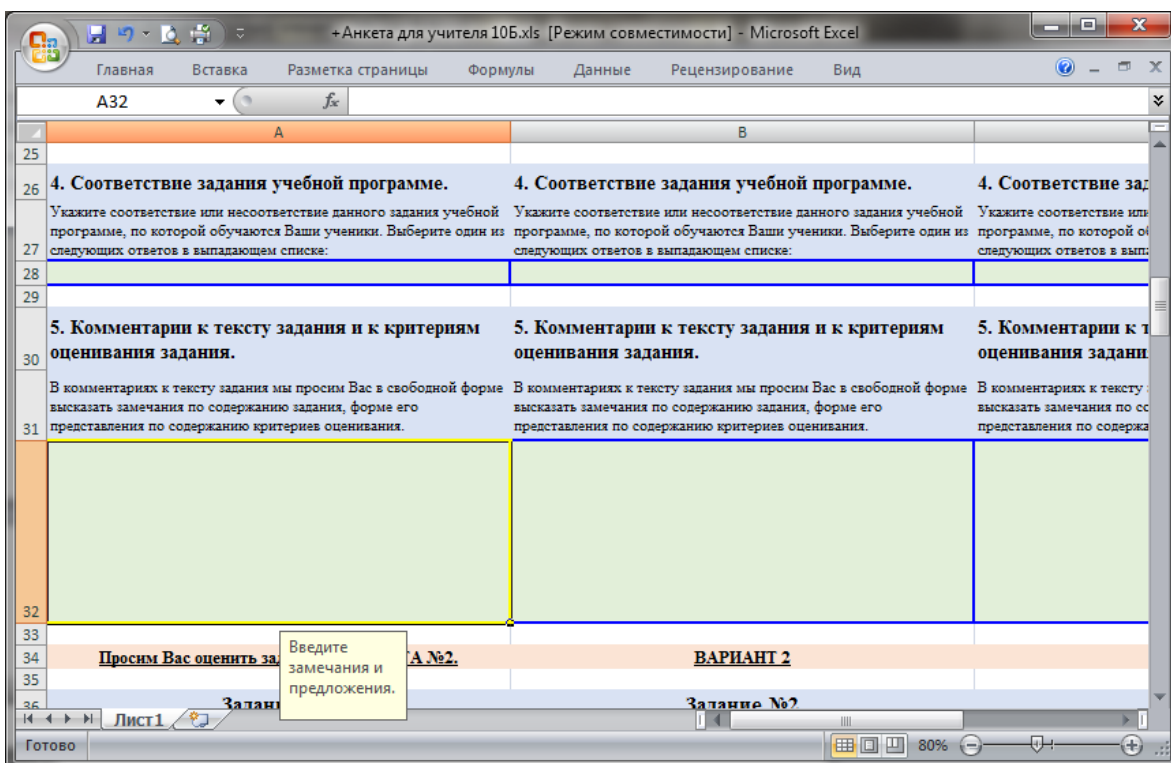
+Анкета для учителя 10Б.xls [Режим совместимости] - Microsoft Excel

Главная Вставка Разметка страницы Формулы Данные Рецензирование Вид

A32

$f_x$

A B

25

26 4. Соответствие задания учебной программе. | 4. Соответствие задания учебной программе. | 4. Соответствие за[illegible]

27 Укажите соответствие или несоответствие данного задания учебной программе, по которой обучаются Ваши ученики. Выберите один из следующих ответов в выпадающем списке: | Укажите соответствие или несоответствие данного задания учебной программе, по которой обучаются Ваши ученики. Выберите один из следующих ответов в выпадающем списке: | Укажите соответствие или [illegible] программе, по которой об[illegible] следующих ответов в выпа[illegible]

28

29

30 5. Комментарии к тексту задания и к критериям оценивания задания. | 5. Комментарии к тексту задания и к критериям оценивания задания. | 5. Комментарии к т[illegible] оценивания задани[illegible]

31 В комментариях к тексту задания мы просим Вас в свободной форме высказать замечания по содержанию задания, форме его представления по содержанию критериев оценивания. | В комментариях к тексту задания мы просим Вас в свободной форме высказать замечания по содержанию задания, форме его представления по содержанию критериев оценивания. | В комментариях к тексту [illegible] высказать замечания по со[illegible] представления по содержа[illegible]

32

33

34 Просим Вас оценить за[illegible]А №2. | ВАРИАНТ 2

Введите замечания и предложения.

35

36 Задан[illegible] | Задание №2

Лист1

Готово

80%